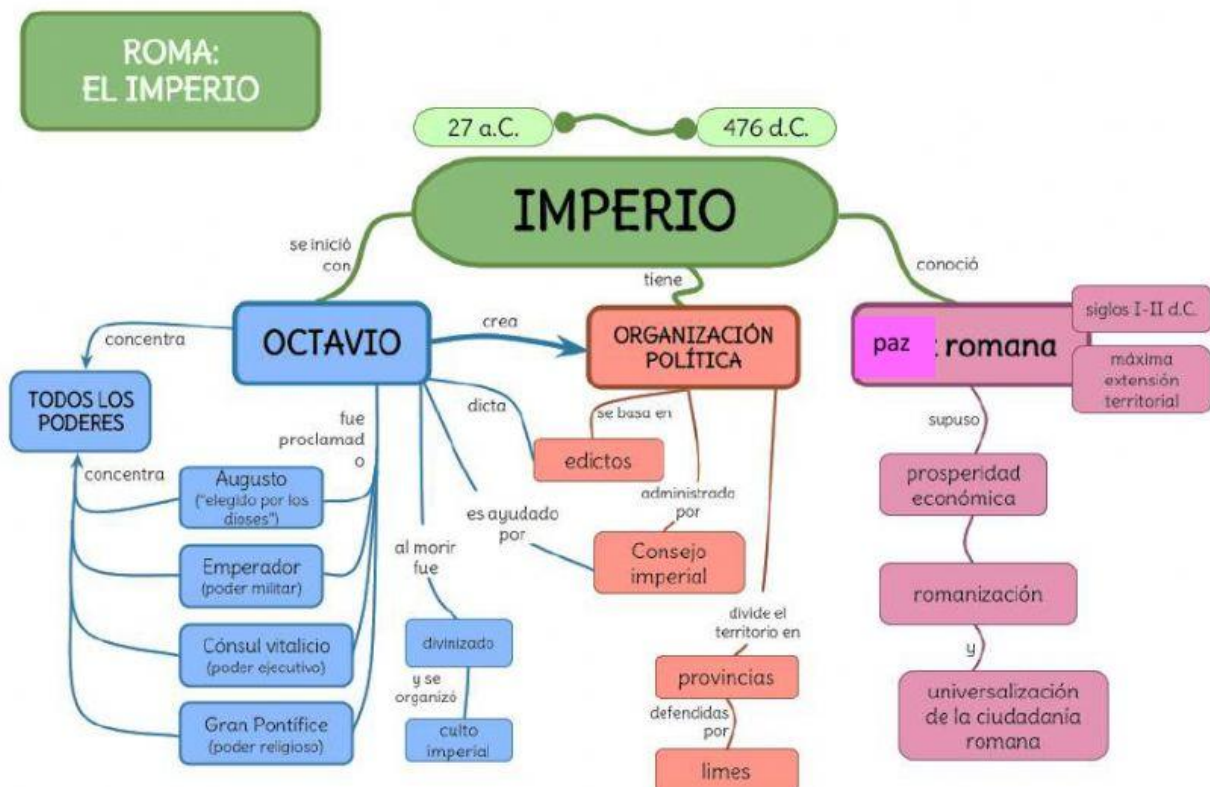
ROMA:
EL IMPERIO

27 a.C.

476 d.C.

IMPERIO

se inició con

tiene

conoció

OCTAVIO

crea

ORGANIZACIÓN POLÍTICA

paz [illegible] romana

siglos I-II d.C.

máxima extensión territorial

concentra

TODOS LOS PODERES

concentra

fue proclamado

dicta

se basa en

edictos

supuso

prosperidad económica

Augusto ("elegido por los dioses")

Emperador (poder militar)

Cónsul vitalicio (poder ejecutivo)

Gran Pontífice (poder religioso)

al morir fue

divinizado

y se organizó

culto imperial

es ayudado por

administrado por

Consejo imperial

divide el territorio en

provincias

defendidas por

limes

romanización

y

universalización de la ciudadanía romana